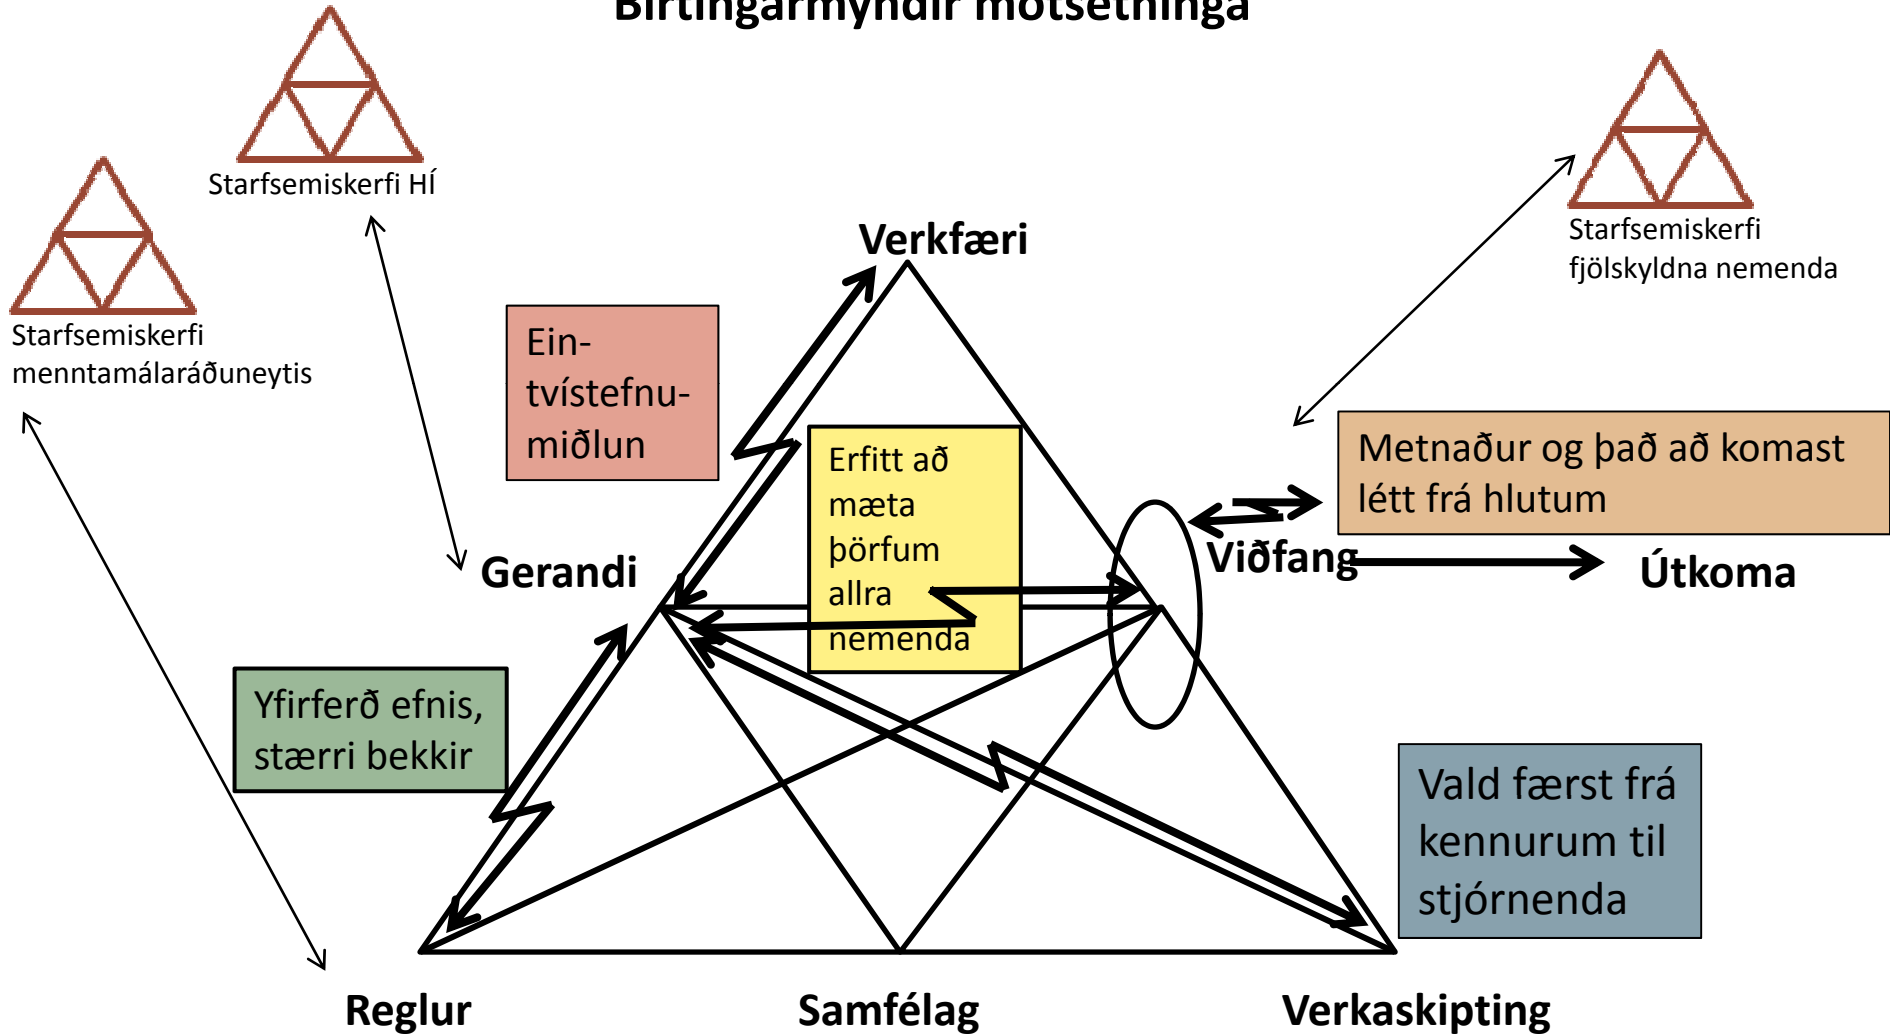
Birtingarmyndir mótsetninga

Starfsemiskerfi HÍ

Starfsemiskerfi menntamálaráðuneytis

Starfsemiskerfi fjölskyldna nemenda

Verkfæri

Ein-tvístefnu-miðlun

Erfitt að mæta þörfum allra nemenda

Metnaður og það að komast létt frá hlutum

Gerandi

Viðfang

Útkoma

Yfirferð efnis, stærri bekkir

Vald færst frá kennurum til stjórnenda

Reglur

Samfélag

Verkaskipting